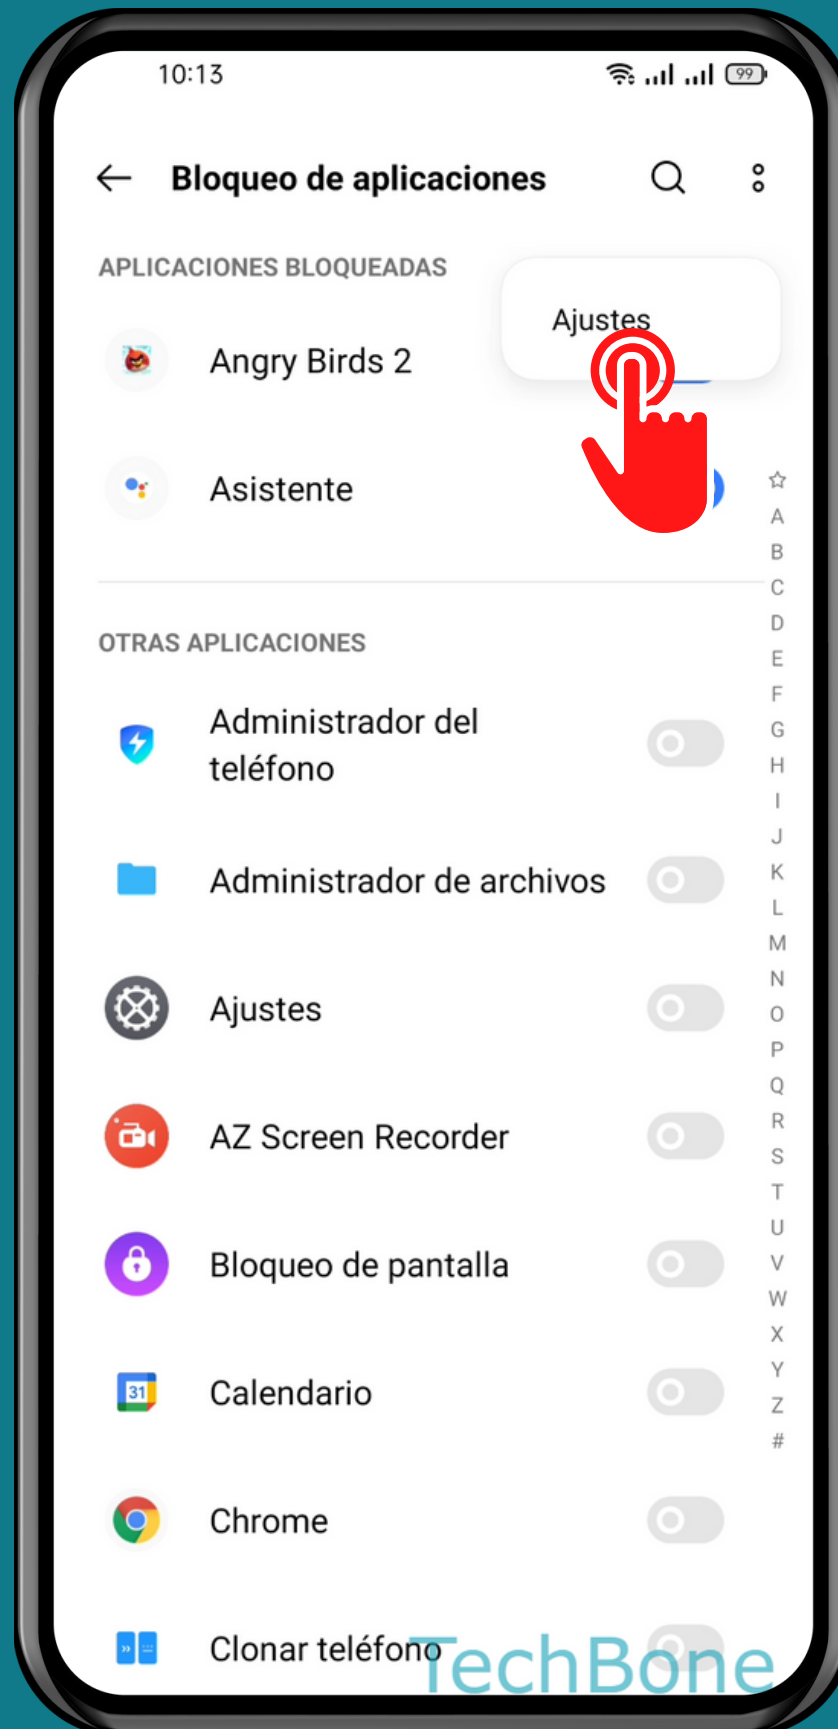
10:13

Bloqueo de aplicaciones

APLICACIONES BLOQUEADAS

Ajustes

Angry Birds 2

Asistente

OTRAS APLICACIONES

Administrador del teléfono

Administrador de archivos

Ajustes

AZ Screen Recorder

Bloqueo de pantalla

31 Calendario

Chrome

Clonar teléfono

☆ A B C D E F G H I J K L M N O P Q R S T U V W X Y Z #

TechBone